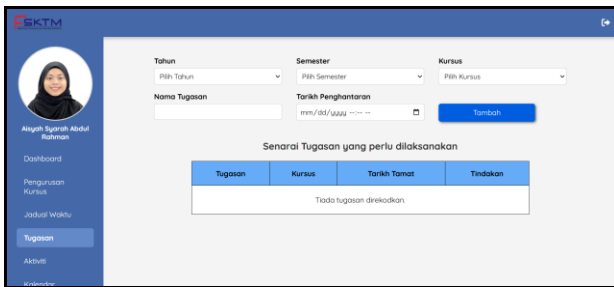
ESKTM

Aisyah Syarah Abdul Rahman

Dashboard

Pengurusan Kursus

Jadual Waktu

Tugasan

Aktiviti

Kalendar

Tahun
Pilih Tahun

Semester
Pilih Semester

Kursus
Pilih Kursus

Nama Tugasan

Tarikh Penghantaran
mm/dd/yyyy --:-- --

Tambah

Senarai Tugasan yang perlu dilaksanakan

| Tugasan | Kursus | Tarikh Tamat | Tindakan |
|---|---|---|---|
| Tiada tugasan direkodkan. | | | |